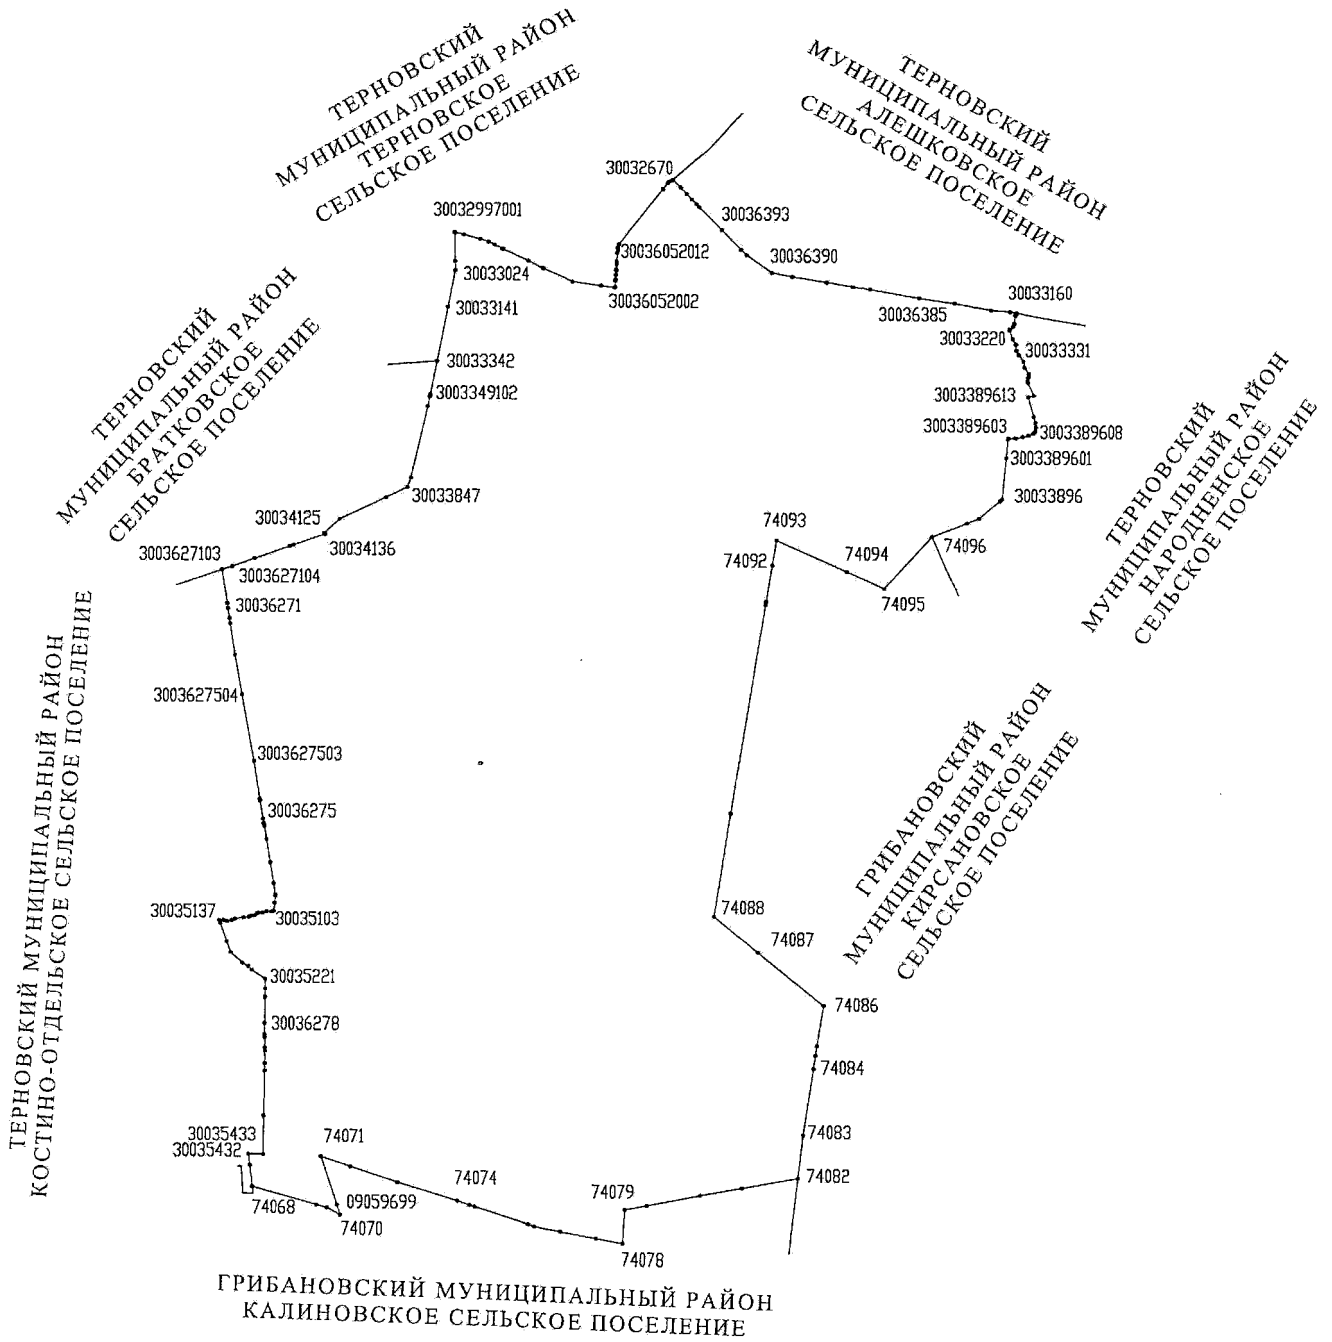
ТЕРНОВСКИЙ МУНИЦИПАЛЬНЫЙ РАЙОН ТЕРНОВСКОЕ СЕЛЬСКОЕ ПОСЕЛЕНИЕ

ТЕРНОВСКИЙ МУНИЦИПАЛЬНЫЙ РАЙОН АЛЕШКОВСКОЕ СЕЛЬСКОЕ ПОСЕЛЕНИЕ

ТЕРНОВСКИЙ МУНИЦИПАЛЬНЫЙ РАЙОН БРАТКОВСКОЕ СЕЛЬСКОЕ ПОСЕЛЕНИЕ

ТЕРНОВСКИЙ МУНИЦИПАЛЬНЫЙ РАЙОН НАРОДНЕНСКОЕ СЕЛЬСКОЕ ПОСЕЛЕНИЕ

ГРИБАНОВСКИЙ МУНИЦИПАЛЬНЫЙ РАЙОН КИРСАНОВСКОЕ СЕЛЬСКОЕ ПОСЕЛЕНИЕ

ТЕРНОВСКИЙ МУНИЦИПАЛЬНЫЙ РАЙОН КОСТИНО-ОТДЕЛЬСКОЕ СЕЛЬСКОЕ ПОСЕЛЕНИЕ

ГРИБАНОВСКИЙ МУНИЦИПАЛЬНЫЙ РАЙОН КАЛИНОВСКОЕ СЕЛЬСКОЕ ПОСЕЛЕНИЕ

30032670
30036393
30036390
30033160
30036385
30033220
30033331
3003389613
3003389603
3003389608
3003389601
30033896
30032997001
30033024
30036052012
30036052002
30033141
30033342
3003349102
30033847
30034125
30034136
3003627103
3003627104
30036271
3003627504
3003627503
30036275
30035137
30035103
30035221
30036278
30035433
30035432
74068
74071
09059699
74070
74074
74079
74078
74082
74083
74084
74086
74087
74088
74092
74093
74094
74095
74096